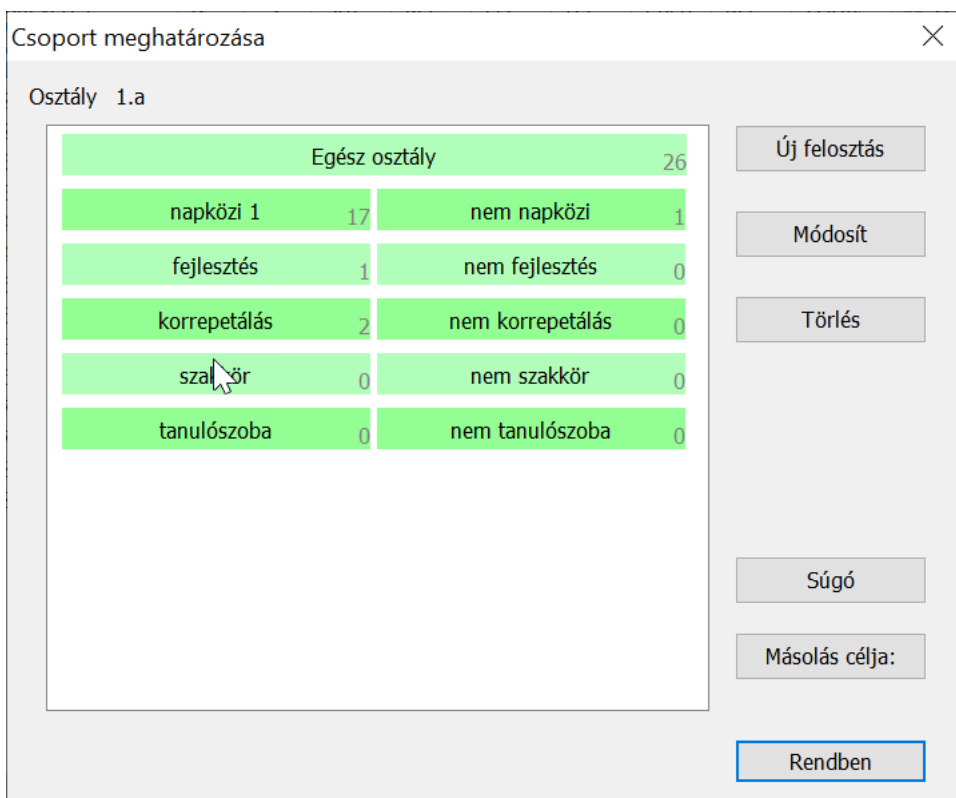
Csoport meghatározása

Osztály 1.a

Egész osztály 26

napközi 1 17

nem napközi 1

fejlesztés 1

nem fejlesztés 0

korrepetálás 2

nem korrepetálás 0

szakkör 0

nem szakkör 0

tanulószoba 0

nem tanulószoba 0

Új felosztás

Módosít

Törlés

Súgó

Másolás célja:

Rendben